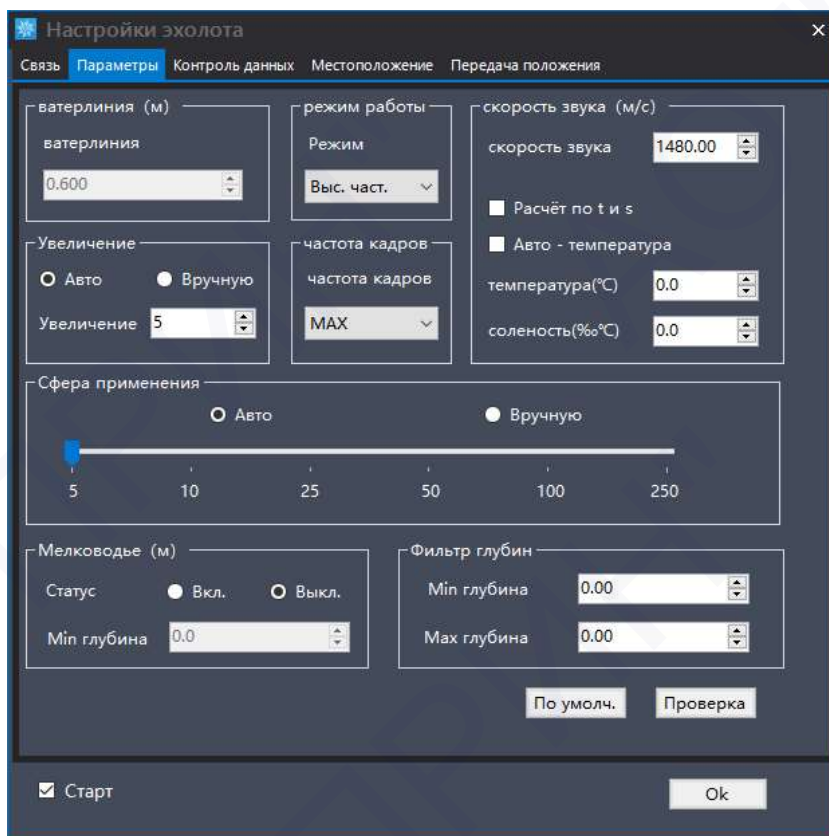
Настройки эхолота

×

Связь Параметры Контроль данных Местоположение Передача положения

ватерлиния (м)

ватерлиния

0.600

режим работы

Режим

Выс. част.

скорость звука (м/с)

скорость звука 1480.00

Расчёт по t и s

Авто - температура

температура(℃) 0.0

соленость(‰℃) 0.0

Увеличение

Авто Вручную

Увеличение 5

частота кадров

частота кадров

MAX

Сфера применения

Авто Вручную

5 10 25 50 100 250

Мелководье (м)

Статус Вкл. Выкл.

Min глубина 0.0

Фильтр глубин

Min глубина 0.00

Max глубина 0.00

По умолч. Проверка

Старт

Ok